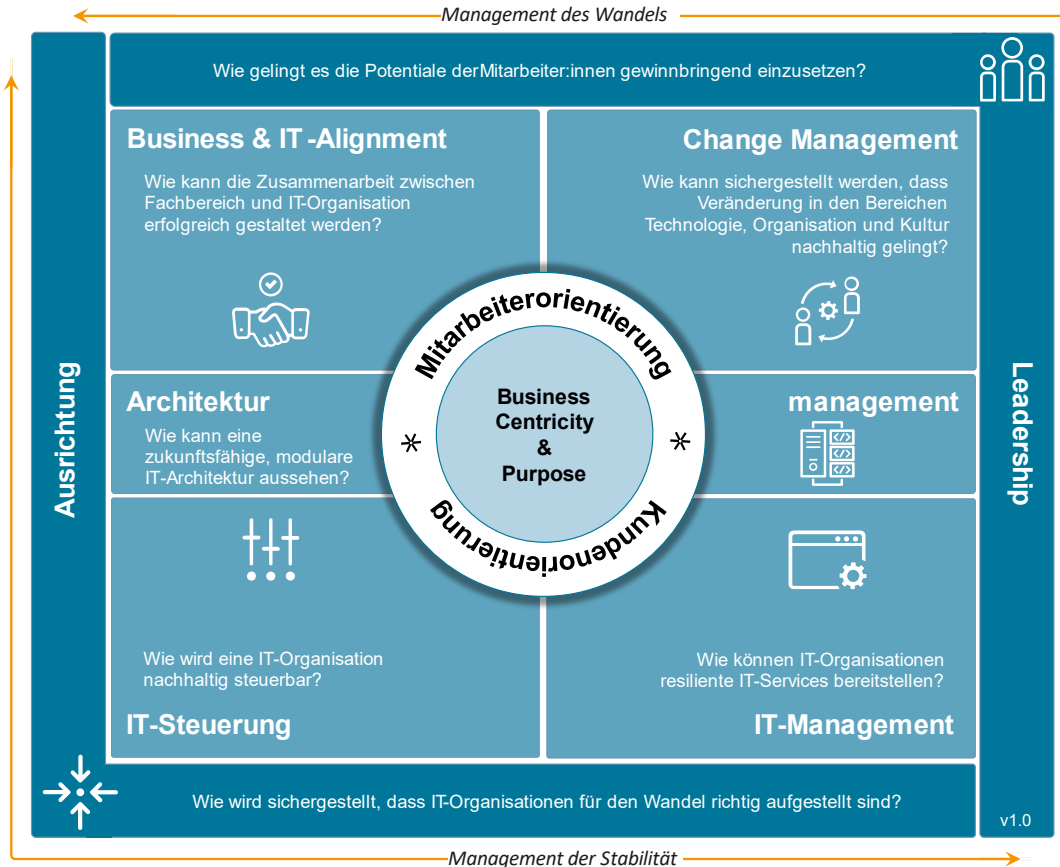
Management des Wandels

Wie gelingt es die Potentiale derMitarbeiter:innen gewinnbringend einzusetzen?

Business & IT -Alignment

Wie kann die Zusammenarbeit zwischen Fachbereich und IT-Organisation erfolgreich gestaltet werden?

Change Management

Wie kann sichergestellt werden, dass Veränderung in den Bereichen Technologie, Organisation und Kultur nachhaltig gelingt?

Ausrichtung

Mitarbeiterorientierung

Business Centricity & Purpose

Kundenorientierung

Architektur

Wie kann eine zukunftsfähige, modulare IT-Architektur aussehen?

management

Leadership

Wie wird eine IT-Organisation nachhaltig steuerbar?

IT-Steuerung

Wie können IT-Organisationen resiliente IT-Services bereitstellen?

IT-Management

Wie wird sichergestellt, dass IT-Organisationen für den Wandel richtig aufgestellt sind?

v1.0

Management der Stabilität